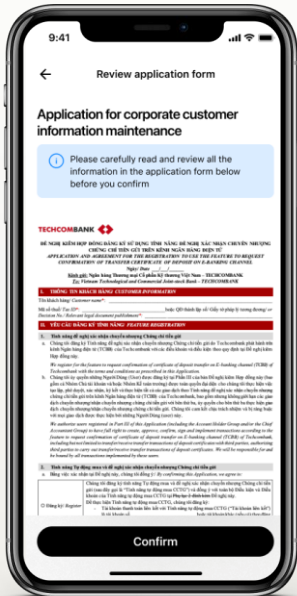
9:41

Review application form

Application for corporate customer information maintenance

Please carefully read and review all the information in the application form below before you confirm

TECHCOMBANK

ĐỀ NGHỊ KIÊM HỢP ĐỒNG ĐĂNG KÝ SỬ DỤNG TÍNH NĂNG ĐĂNG KÝ XÁC NHẬN CHUYỂN NHƯỢNG CHỨNG CHỈ TIỀN GỬI TRÊN KÊNH NGÂN HÀNG ĐIỆN TỬ
APPLICATION AND AGREEMENT FOR THE REGISTRATION TO USE THE FEATURE TO REQUEST CONFIRMATION OF TRANSFER CERTIFICATE OF DEPOSIT ON E-BANKING CHANNEL

Ngày/ Date:

Kính gửi: Ngân hàng Thương mại Cổ phần Kỹ thương Việt Nam - TECHCOMBANK
To: Vietnam Technological and Commercial Joint-stock Bank - TECHCOMBANK

I. THÔNG TIN KHÁCH HÀNG/ CUSTOMER INFORMATION

Tên khách hàng/ Customer name*:

Mã số thuế/ Tax ID*: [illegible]

II. YÊU CẦU ĐĂNG KÝ TÍNH NĂNG/ FEATURE REGISTRATION

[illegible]

Confirm